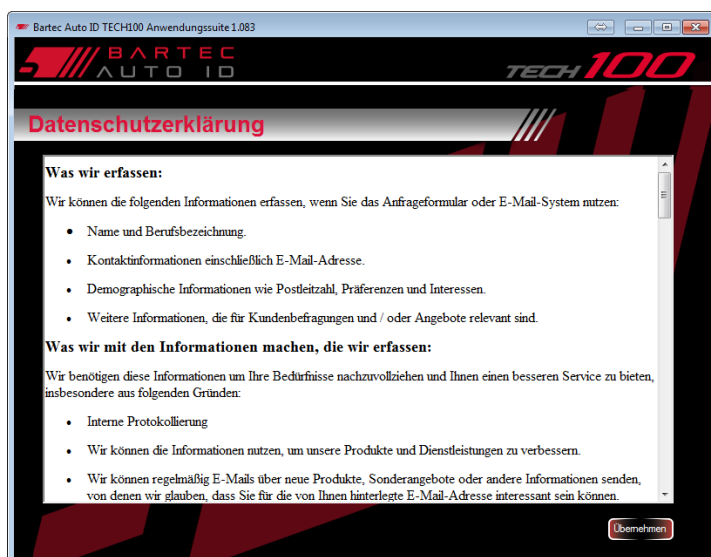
Bartec Auto ID TECH100 Anwendungssuite 1.083

BARTEC
AUTO ID

TECH 100

Datenschutzerklärung

Was wir erfassen:

Wir können die folgenden Informationen erfassen, wenn Sie das Anfrageformular oder E-Mail-System nutzen:

- Name und Berufsbezeichnung.
- Kontaktinformationen einschließlich E-Mail-Adresse.
- Demographische Informationen wie Postleitzahl, Präferenzen und Interessen.
- Weitere Informationen, die für Kundenbefragungen und / oder Angebote relevant sind.

Was wir mit den Informationen machen, die wir erfassen:

Wir benötigen diese Informationen um Ihre Bedürfnisse nachzuvollziehen und Ihnen einen besseren Service zu bieten, insbesondere aus folgenden Gründen:

- Interne Protokollierung
- Wir können die Informationen nutzen, um unsere Produkte und Dienstleistungen zu verbessern.
- Wir können regelmäßig E-Mails über neue Produkte, Sonderangebote oder andere Informationen senden, von denen wir glauben, dass Sie für die von Ihnen hinterlegte E-Mail-Adresse interessant sein können.

Übernehmen